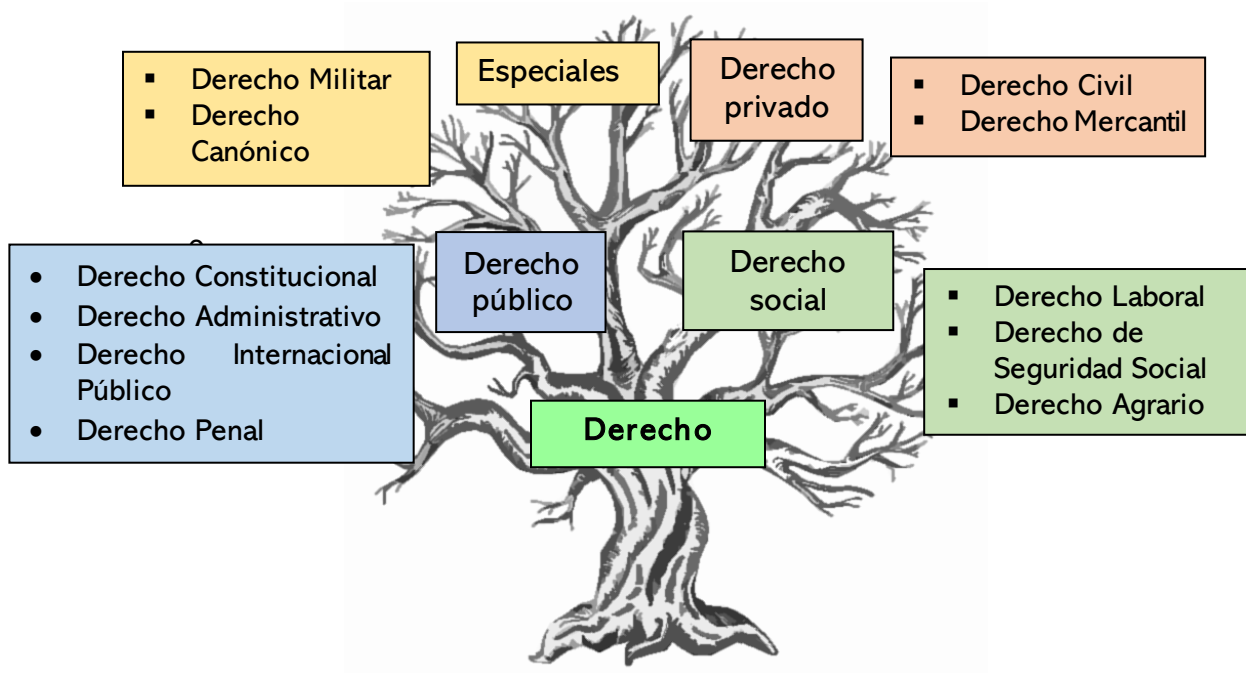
- Derecho Militar
- Derecho Canónico

Especiales

Derecho privado

- Derecho Civil
- Derecho Mercantil

- Derecho Constitucional
- Derecho Administrativo
- Derecho Internacional Público
- Derecho Penal

Derecho público

Derecho social

- Derecho Laboral
- Derecho de Seguridad Social
- Derecho Agrario

Derecho